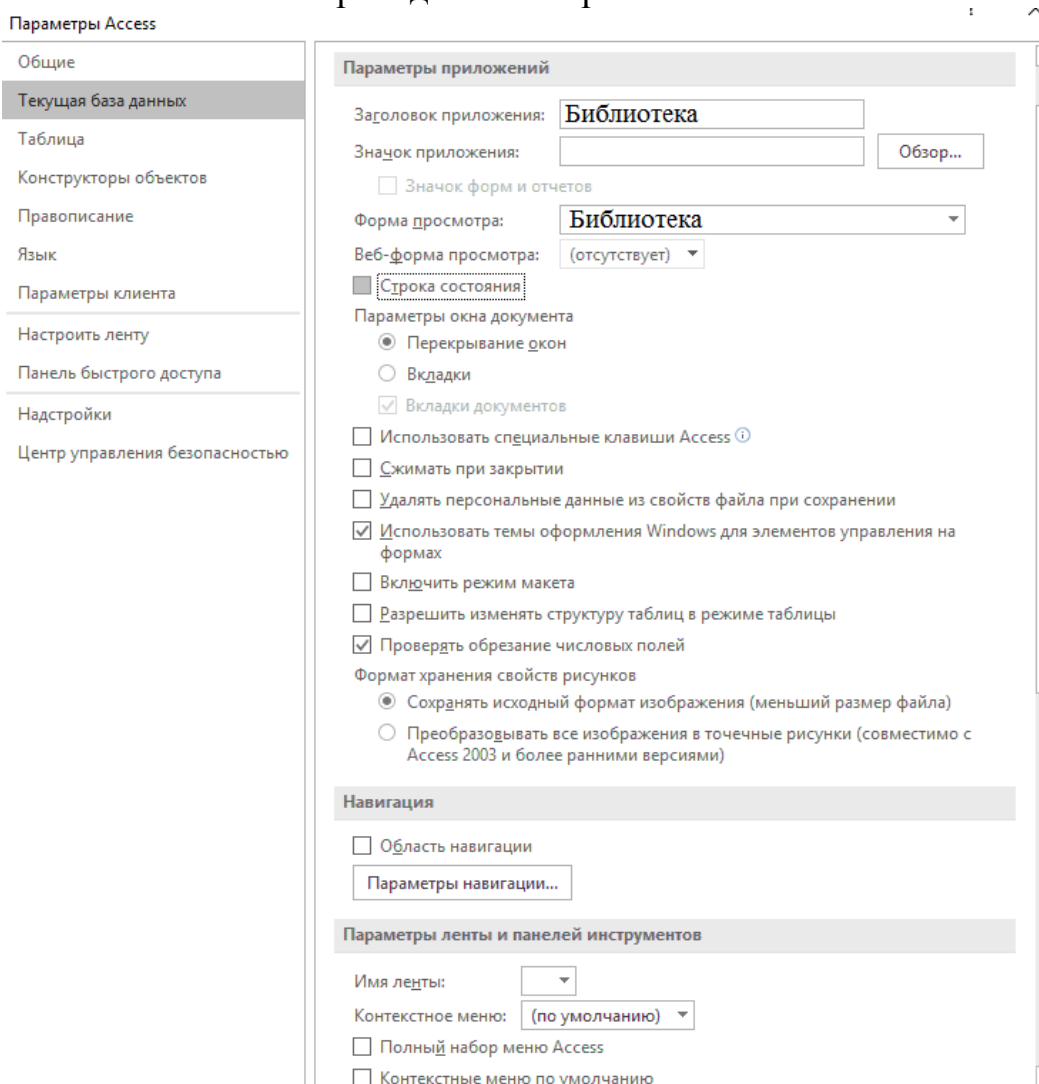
Параметры Access

Общие
Текущая база данных
Таблица
Конструкторы объектов
Правописание
Язык
Параметры клиента
Настроить ленту
Панель быстрого доступа
Надстройки
Центр управления безопасностью

Параметры приложений

Заголовок приложения: Библиотека
Значок приложения: Обзор...
Значок форм и отчетов
Форма просмотра: Библиотека
Веб-форма просмотра: (отсутствует)
Строка состояния
Параметры окна документа
Перекрывание окон
Вкладки
Вкладки документов
Использовать специальные клавиши Access
Сжимать при закрытии
Удалять персональные данные из свойств файла при сохранении
Использовать темы оформления Windows для элементов управления на формах
Включить режим макета
Разрешить изменять структуру таблиц в режиме таблицы
Проверять обрезание числовых полей
Формат хранения свойств рисунков
Сохранять исходный формат изображения (меньший размер файла)
Преобразовывать все изображения в точечные рисунки (совместимо с Access 2003 и более ранними версиями)

Навигация

Область навигации
Параметры навигации...

Параметры ленты и панелей инструментов

Имя ленты:
Контекстное меню: (по умолчанию)
Полный набор меню Access
Контекстные меню по умолчанию